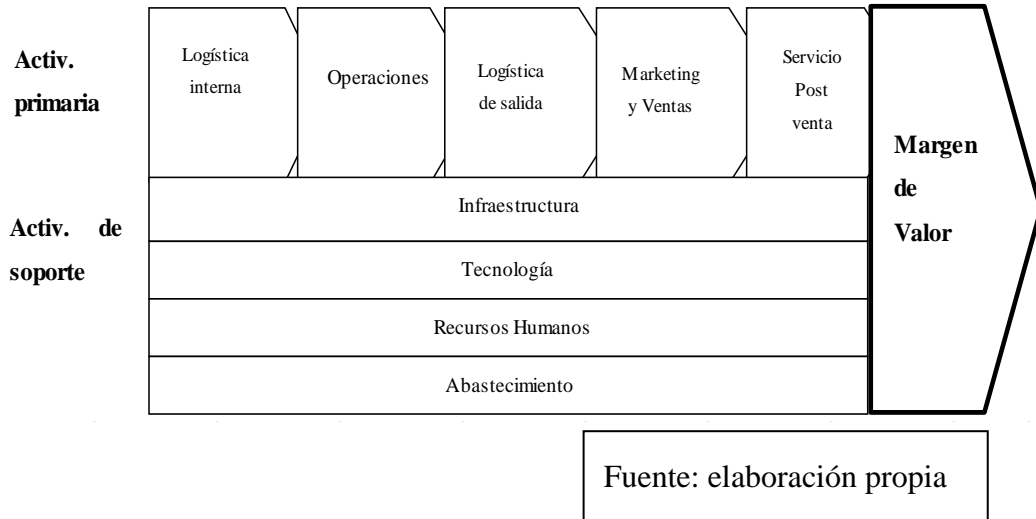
Activ. primaria

Logística interna

Operaciones

Logística de salida

Marketing y Ventas

Servicio Post venta

Margen de Valor

Activ. de soporte

Infraestructura

Tecnología

Recursos Humanos

Abastecimiento

Fuente: elaboración propia